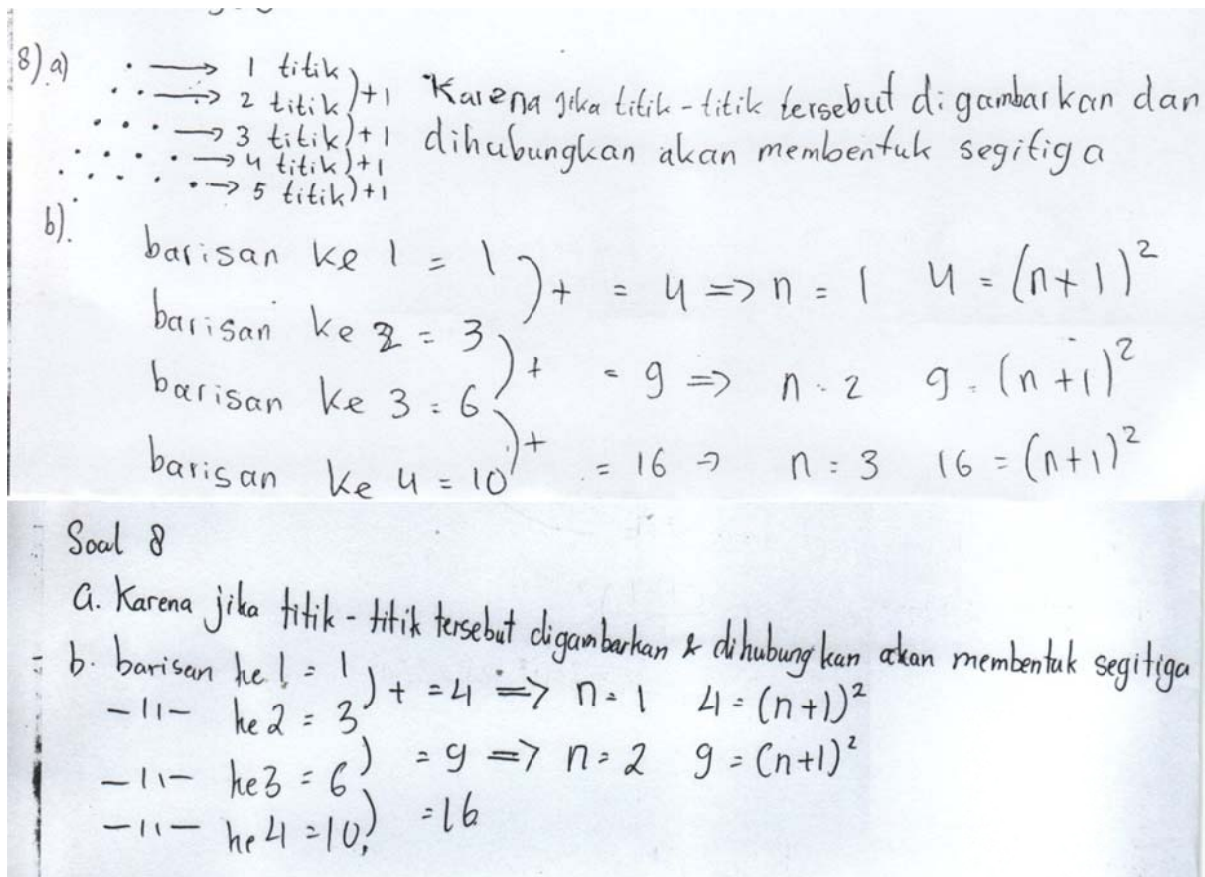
8) a) . → 1 titik
. . → 2 titik )+1
. . . → 3 titik )+1
. . . . → 4 titik )+1
. . . . . → 5 titik )+1

Karena jika titik-titik tersebut digambarkan dan dihubungkan akan membentuk segitiga

b). barisan ke 1 = 1 )+ = 4 ⇒ n = 1 $4 = (n+1)^2$
barisan ke 2 = 3 )+ = 9 ⇒ n = 2 $9 = (n+1)^2$
barisan ke 3 = 6 )+ = 16 ⇒ n = 3 $16 = (n+1)^2$
barisan ke 4 = 10

Soal 8
a. Karena jika titik-titik tersebut digambarkan & dihubungkan akan membentuk segitiga
b. barisan ke 1 = 1 )+ = 4 ⇒ n = 1 $4 = (n+1)^2$
-11- ke 2 = 3 ) = 9 ⇒ n = 2 $9 = (n+1)^2$
-11- ke 3 = 6 ) = 16
-11- ke 4 = 10